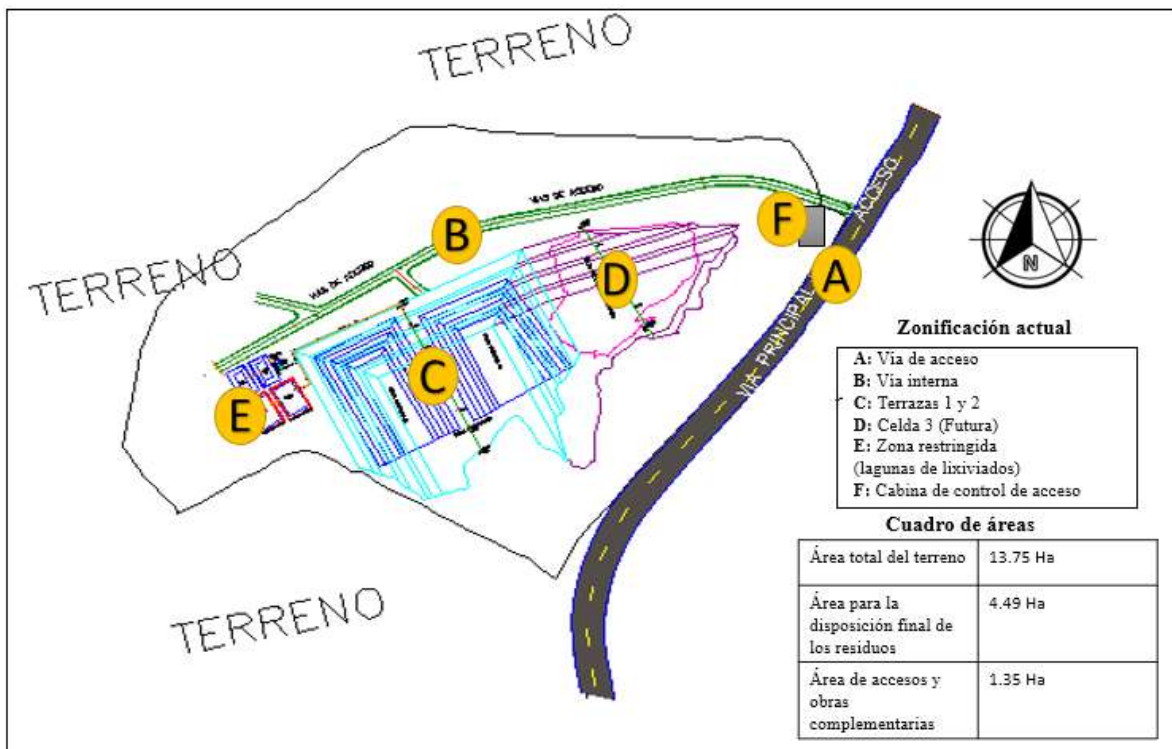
TERRENO

TERRENO

TERRENO

VIA DE ACCESO

VIA DE SOLDEO

ACCESO

VIA PRINCIPAL

B

F

A

D

C

E

N

Zonificación actual

A: Vía de acceso
B: Vía interna
C: Terrazas 1 y 2
D: Celda 3 (Futura)
E: Zona restringida (lagunas de lixiviados)
F: Cabina de control de acceso

Cuadro de áreas

| Área total del terreno | 13.75 Ha |
|---|---|
| Área para la disposición final de los residuos | 4.49 Ha |
| Área de accesos y obras complementarias | 1.35 Ha |